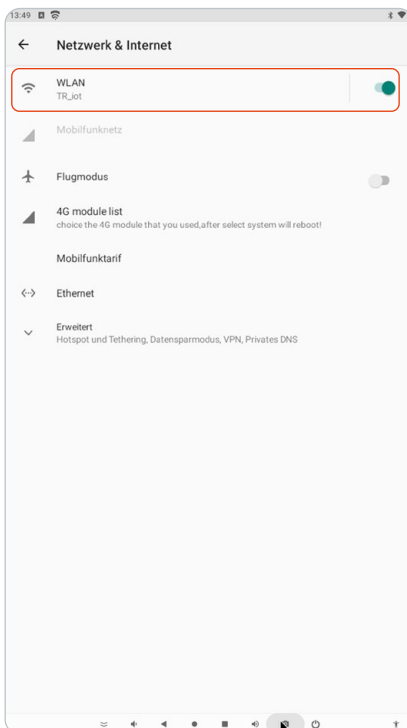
13:49

Netzwerk & Internet

WLAN
TR_iot

Mobilfunknetz

Flugmodus

4G module list
choice the 4G module that you used,after select system will reboot!

Mobilfunktarif

Ethernet

Erweitert
Hotspot und Tethering, Datensparmodus, VPN, Privates DNS